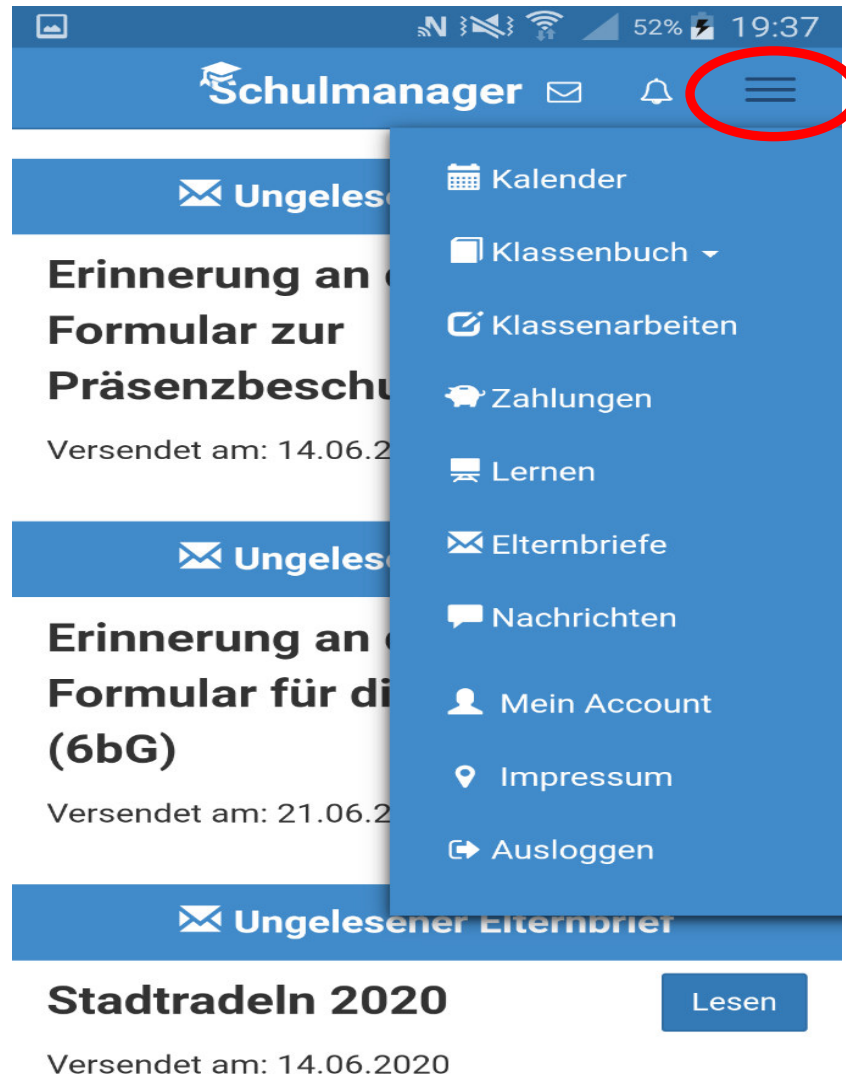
52% 19:37

Schulmanager

Ungeles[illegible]

Erinnerung an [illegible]
Formular zur
Präsenzbeschu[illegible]

Versendet am: 14.06.2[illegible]

Ungeles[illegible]

Erinnerung an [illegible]
Formular für di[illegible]
(6bG)

Versendet am: 21.06.2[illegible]

Ungelesener Elternbrief

Stadtradeln 2020

Lesen

Versendet am: 14.06.2020

Kalender
Klassenbuch
Klassenarbeiten
Zahlungen
Lernen
Elternbriefe
Nachrichten
Mein Account
Impressum
Ausloggen